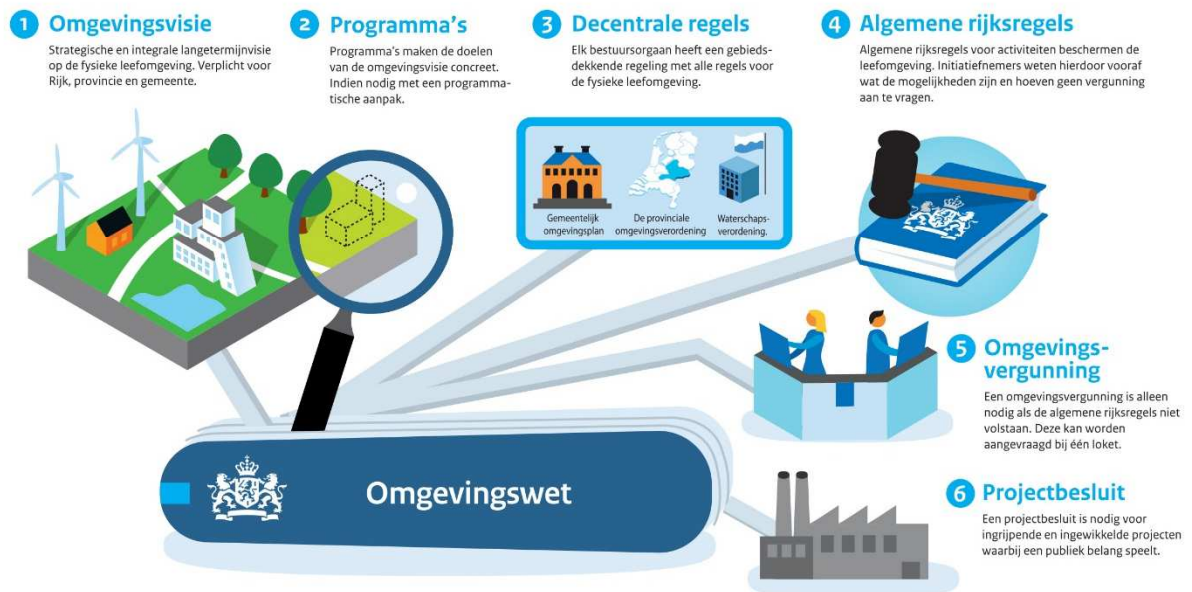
1 Omgevingsvisie

Strategische en integrale langetermijnvisie op de fysieke leefomgeving. Verplicht voor Rijk, provincie en gemeente.

2 Programma's

Programma's maken de doelen van de omgevingsvisie concreet. Indien nodig met een programmatische aanpak.

3 Decentrale regels

Elk bestuursorgaan heeft een gebiedsdekkende regeling met alle regels voor de fysieke leefomgeving.

4 Algemene rijksregels

Algemene rijksregels voor activiteiten beschermen de leefomgeving. Initiatiefnemers weten hierdoor vooraf wat de mogelijkheden zijn en hoeven geen vergunning aan te vragen.

Gemeentelijk omgevingsplan

De provinciale omgevingsverordening

Waterschapsverordening.

5 Omgevingsvergunning

Een omgevingsvergunning is alleen nodig als de algemene rijksregels niet volstaan. Deze kan worden aangevraagd bij één loket.

Omgevingswet

6 Projectbesluit

Een projectbesluit is nodig voor ingrijpende en ingewikkelde projecten waarbij een publiek belang speelt.